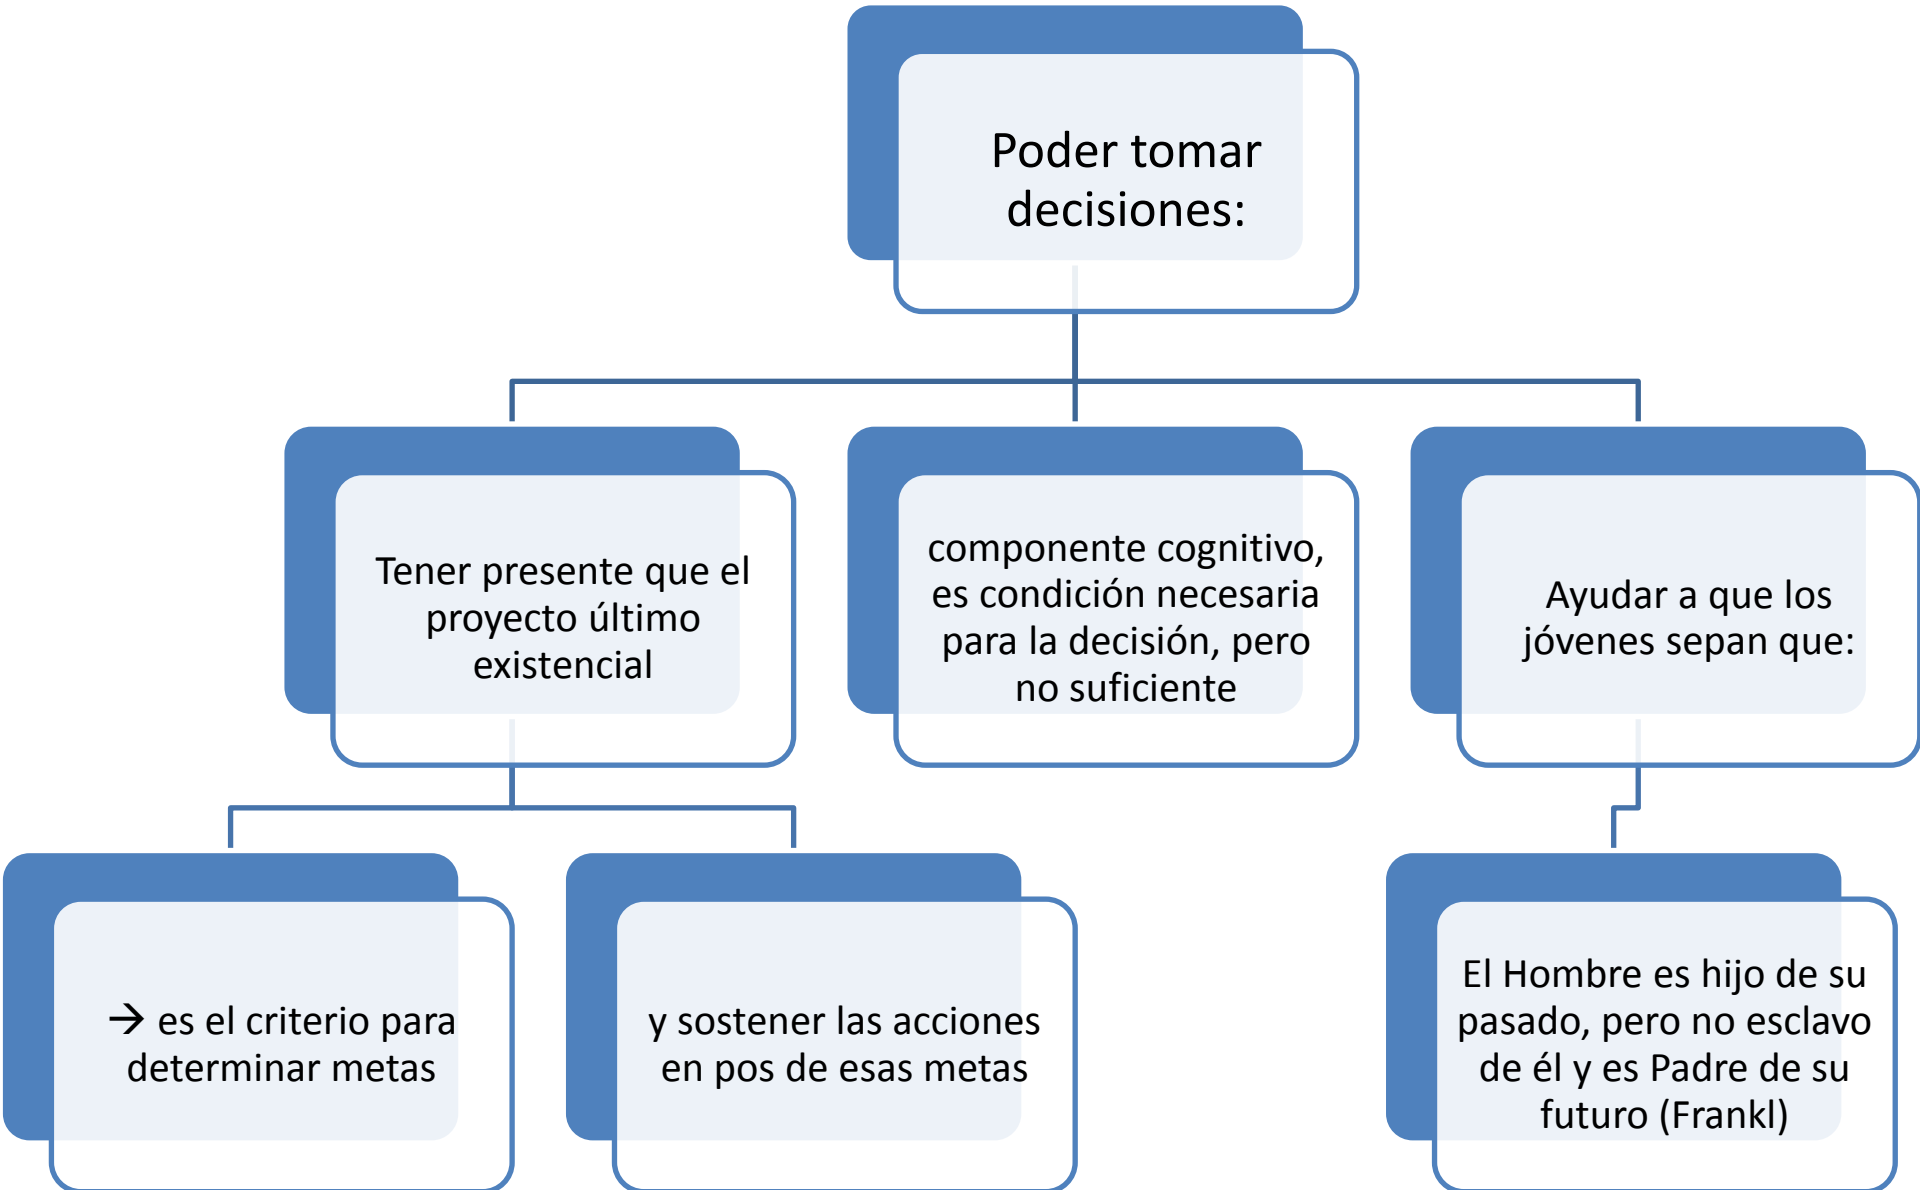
Poder tomar decisiones:

Tener presente que el proyecto último existencial

componente cognitivo, es condición necesaria para la decisión, pero no suficiente

Ayudar a que los jóvenes sepan que:

→ es el criterio para determinar metas

y sostener las acciones en pos de esas metas

El Hombre es hijo de su pasado, pero no esclavo de él y es Padre de su futuro (Frankl)